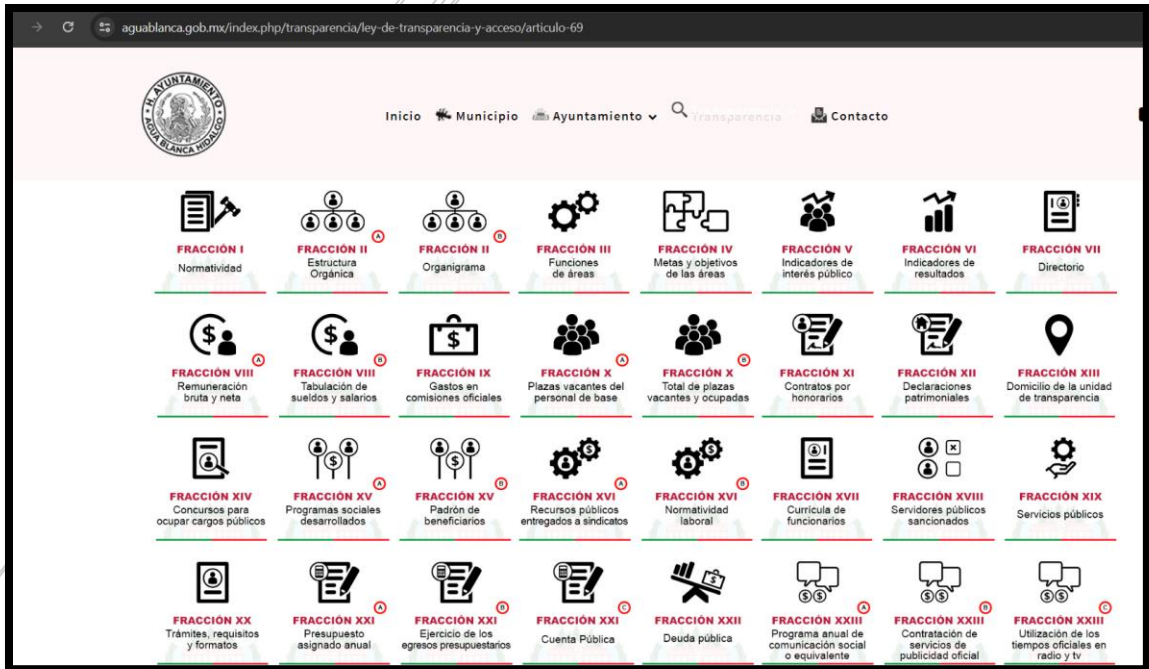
aguablanca.gob.mx/index.php/transparencia/ley-de-transparencia-y-acceso/articulo-69

H. AYUNTAMIENTO AGUA BLANCA HIDALGO

Inicio Municipio Ayuntamiento Transparencia Contacto

FRACCIÓN I
Normatividad

A
FRACCIÓN II
Estructura Orgánica

B
FRACCIÓN II
Organigrama

FRACCIÓN III
Funciones de áreas

FRACCIÓN IV
Metas y objetivos de las áreas

FRACCIÓN V
Indicadores de interés público

FRACCIÓN VI
Indicadores de resultados

FRACCIÓN VII
Directorio

A
FRACCIÓN VIII
Remuneración bruta y neta

B
FRACCIÓN VIII
Tabulación de sueldos y salarios

FRACCIÓN IX
Gastos en comisiones oficiales

A
FRACCIÓN X
Plazas vacantes del personal de base

B
FRACCIÓN X
Total de plazas vacantes y ocupadas

FRACCIÓN XI
Contratos por honorarios

FRACCIÓN XII
Declaraciones patrimoniales

FRACCIÓN XIII
Domicilio de la unidad de transparencia

FRACCIÓN XIV
Concursos para ocupar cargos públicos

A
FRACCIÓN XV
Programas sociales desarrollados

B
FRACCIÓN XV
Padrón de beneficiarios

A
FRACCIÓN XVI
Recursos públicos entregados a sindicatos

B
FRACCIÓN XVI
Normatividad laboral

FRACCIÓN XVII
Currícula de funcionarios

FRACCIÓN XVIII
Servidores públicos sancionados

FRACCIÓN XIX
Servicios públicos

FRACCIÓN XX
Trámites, requisitos y formatos

A
FRACCIÓN XXI
Presupuesto asignado anual

B
FRACCIÓN XXI
Ejercicio de los egresos presupuestarios

C
FRACCIÓN XXI
Cuenta Pública

FRACCIÓN XXII
Deuda pública

A
FRACCIÓN XXIII
Programa anual de comunicación social o equivalente

B
FRACCIÓN XXIII
Contratación de servicios de publicidad oficial

C
FRACCIÓN XXIII
Utilización de los tiempos oficiales en radio y tv